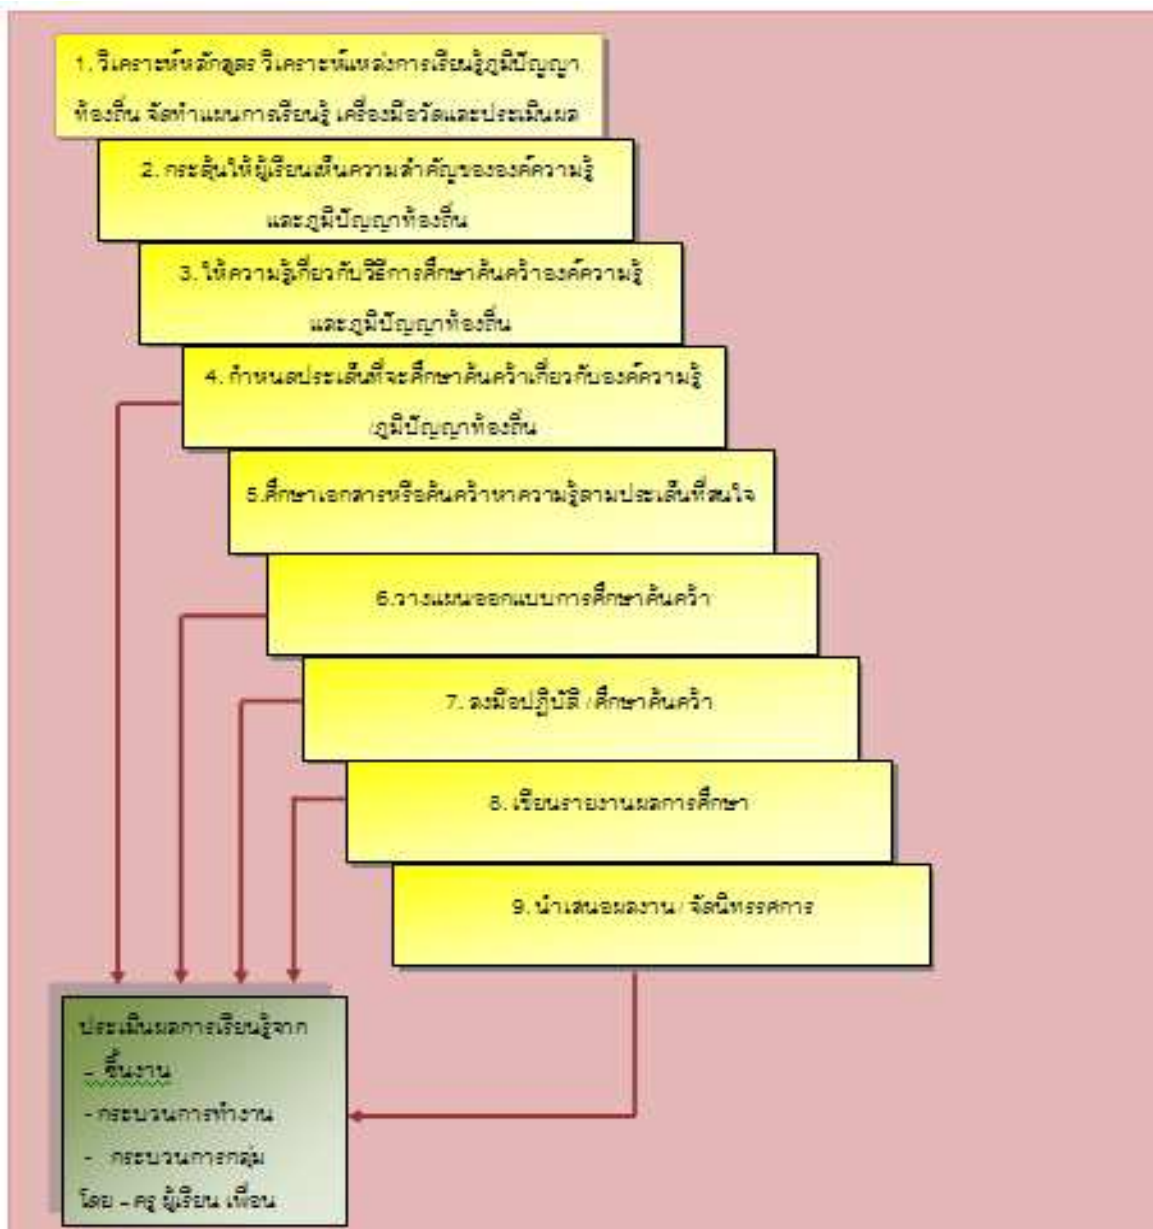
1. วิเคราะห์หลักสูตร วิเคราะห์แหล่งการเรียนรู้ภูมิปัญญาท้องถิ่น จัดทำแผนการเรียนรู้ เครื่องมือวัดและประเมินผล

2. กระตุ้นให้ผู้เรียนเห็นความสำคัญขององค์ความรู้และภูมิปัญญาท้องถิ่น

3. ให้ความรู้เกี่ยวกับวิธีการศึกษาค้นคว้าองค์ความรู้และภูมิปัญญาท้องถิ่น

4. กำหนดประเด็นที่จะศึกษาค้นคว้าเกี่ยวกับองค์ความรู้/ภูมิปัญญาท้องถิ่น

5.ศึกษาเอกสารหรือค้นคว้าหาความรู้ตามประเด็นที่สนใจ

6.วางแผนออกแบบการศึกษาค้นคว้า

7. ลงมือปฏิบัติ /ศึกษาค้นคว้า

8. เขียนรายงานผลการศึกษา

9. นำเสนอผลงาน/ จัดนิทรรศการ

ประเมินผลการเรียนรู้จาก
- ชิ้นงาน
- กระบวนการทำงาน
- กระบวนการกลุ่ม
โดย – ครู ผู้เรียน เพื่อน